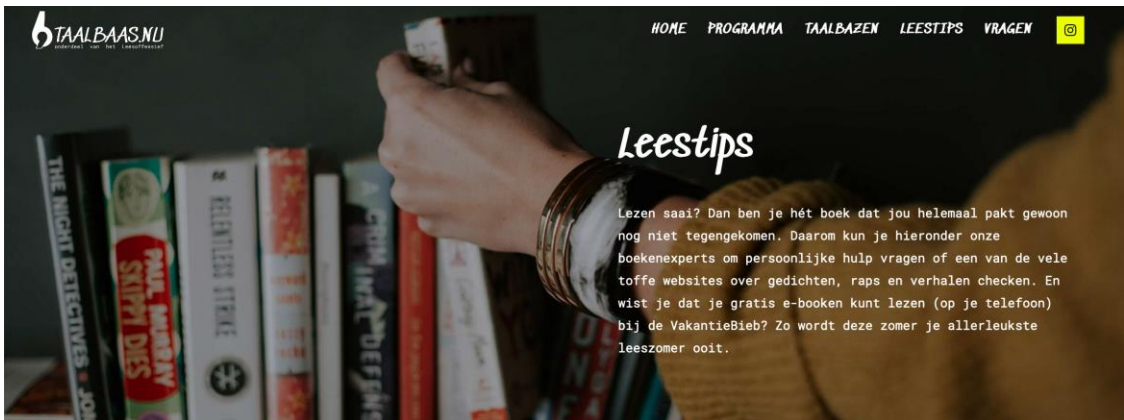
TAALBAAS.NU
onderdeel van het Leesoffensief

HOME PROGRAMMA TAALBAZEN LEESTIPS VRAGEN

Leestips

Lezen saai? Dan ben je hét boek dat jou helemaal pakt gewoon nog niet tegengekomen. Daarom kun je hieronder onze boekenexperts om persoonlijke hulp vragen of een van de vele toffe websites over gedichten, raps en verhalen checken. En wist je dat je gratis e-booken kunt lezen (op je telefoon) bij de VakantieBieb? Zo wordt deze zomer je allerleukste leeszomer ooit.

THE NIGHT DETECTIVES
PAUL MURRAY SKIPPY DIES
RELENTLESS STRIKE